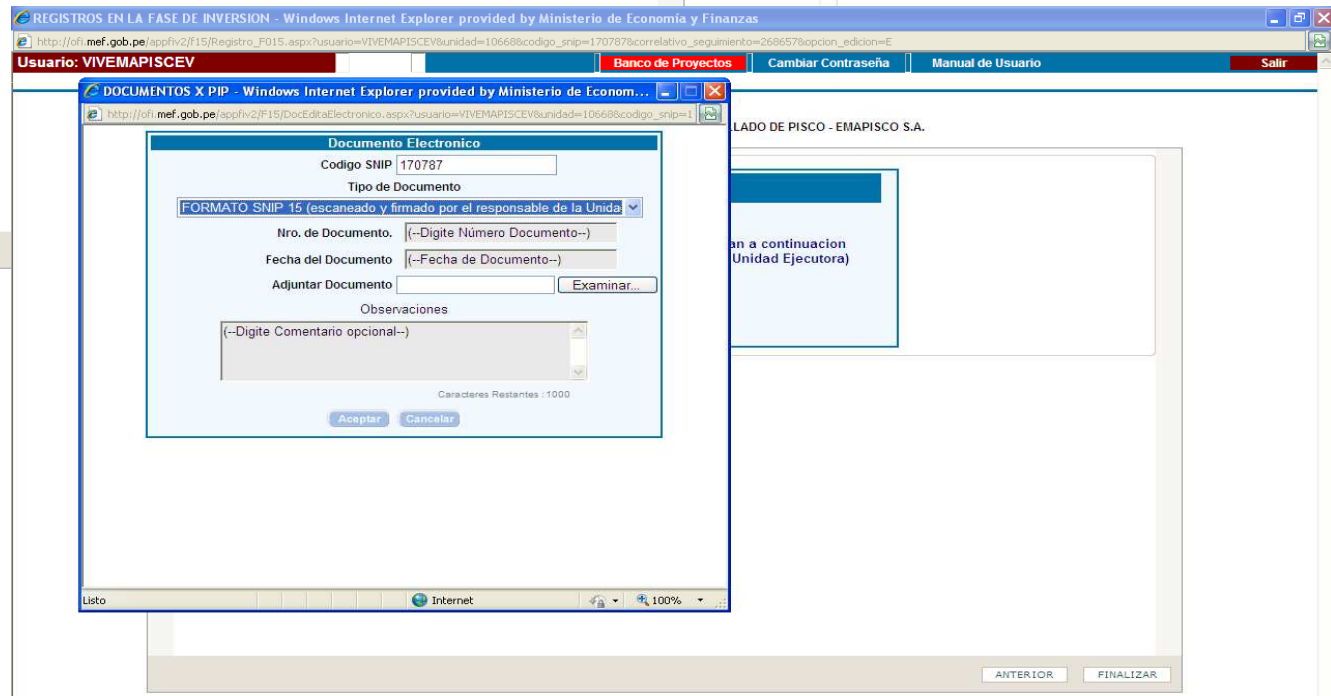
REGISTROS EN LA FASE DE INVERSION - Windows Internet Explorer provided by Ministerio de Economía y Finanzas

http://ofi.mef.gob.pe/appfiv2/F15/Registro_F015.aspx?usuario=VIVEMAPISCEV&unidad=10668&codigo_snip=170787&correlativo_seguimiento=268657&opcion_edicion=E

Usuario: VIVEMAPISCEV

Banco de Proyectos | Cambiar Contraseña | Manual de Usuario | Salir

LLADO DE PISCO - EMAPISCO S.A.

an a continuacion
Unidad Ejecutora)

ANTERIOR FINALIZAR

DOCUMENTOS X PIP - Windows Internet Explorer provided by Ministerio de Econom...

http://ofi.mef.gob.pe/appfiv2/F15/DocEditaElectronico.aspx?usuario=VIVEMAPISCEV&unidad=10668&codigo_snip=1

Documento Electronico

Codigo SNIP 170787

Tipo de Documento

FORMATO SNIP 15 (escaneado y firmado por el responsable de la Unida

Nro. de Documento. (--Digite Número Documento--)

Fecha del Documento (--Fecha de Documento--)

Adjuntar Documento Examinar...

Observaciones

(--Digite Comentario opcional--)

Caracteres Restantes : 1000

Aceptar Cancelar

Listo Internet 100%